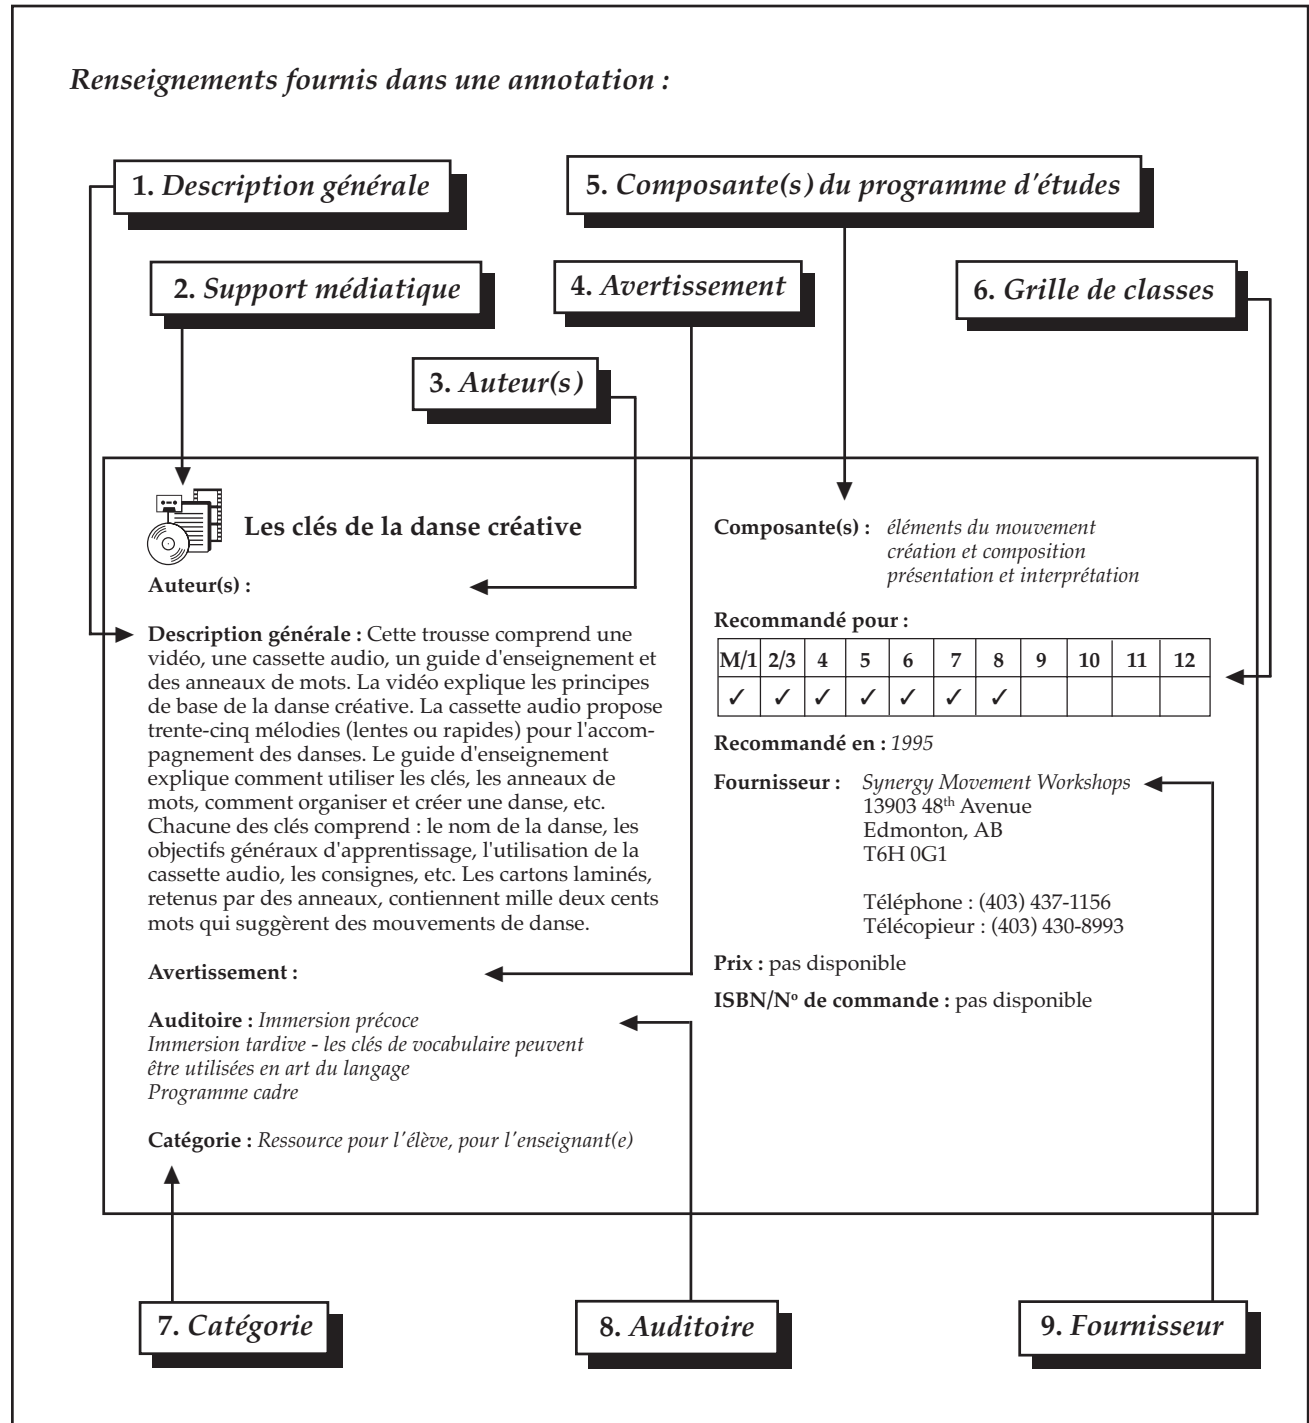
Renseignements fournis dans une annotation :

1. Description générale

5. Composante(s) du programme d'études

2. Support médiatique

4. Avertissement

6. Grille de classes

3. Auteur(s)

Les clés de la danse créative

Auteur(s) :

Description générale : Cette trousse comprend une vidéo, une cassette audio, un guide d'enseignement et des anneaux de mots. La vidéo explique les principes de base de la danse créative. La cassette audio propose trente-cinq mélodies (lentes ou rapides) pour l'accompagnement des danses. Le guide d'enseignement explique comment utiliser les clés, les anneaux de mots, comment organiser et créer une danse, etc. Chacune des clés comprend : le nom de la danse, les objectifs généraux d'apprentissage, l'utilisation de la cassette audio, les consignes, etc. Les cartons laminés, retenus par des anneaux, contiennent mille deux cents mots qui suggèrent des mouvements de danse.

Avertissement :

Auditoire : Immersion précoce
Immersion tardive - les clés de vocabulaire peuvent être utilisées en art du langage
Programme cadre

Catégorie : Ressource pour l'élève, pour l'enseignant(e)

Composante(s) : éléments du mouvement
création et composition
présentation et interprétation

Recommandé pour :

| M/1 | 2/3 | 4 | 5 | 6 | 7 | 8 | 9 | 10 | 11 | 12 |
|---|---|---|---|---|---|---|---|---|---|---|
| ✓ | ✓ | ✓ | ✓ | ✓ | ✓ | ✓ | | | | |

Recommandé en : 1995

Fournisseur : Synergy Movement Workshops
13903 48$^{th}$ Avenue
Edmonton, AB
T6H 0G1

Téléphone : (403) 437-1156
Télécopieur : (403) 430-8993

Prix : pas disponible

ISBN/N$^{o}$ de commande : pas disponible

7. Catégorie

8. Auditoire

9. Fournisseur